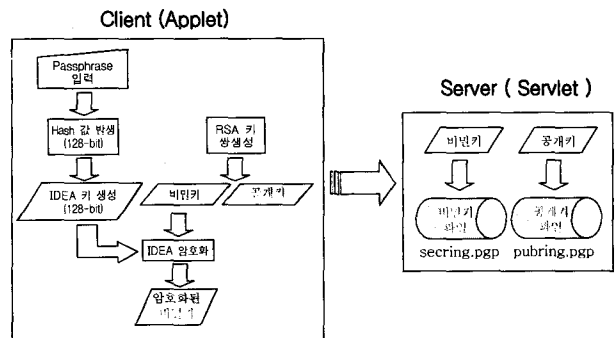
Client (Applet)

Passphrase 입력

Hash 값 발생 (128-bit)

RSA 키 쌍생성

IDEA 키 생성 (128-bit)

비밀키

공개키

IDEA 암호화

암호화된 비밀키

Server ( Servlet )

비밀키

공개키

비밀키 화일

공개키 화일

secring.pgp

pubring.pgp